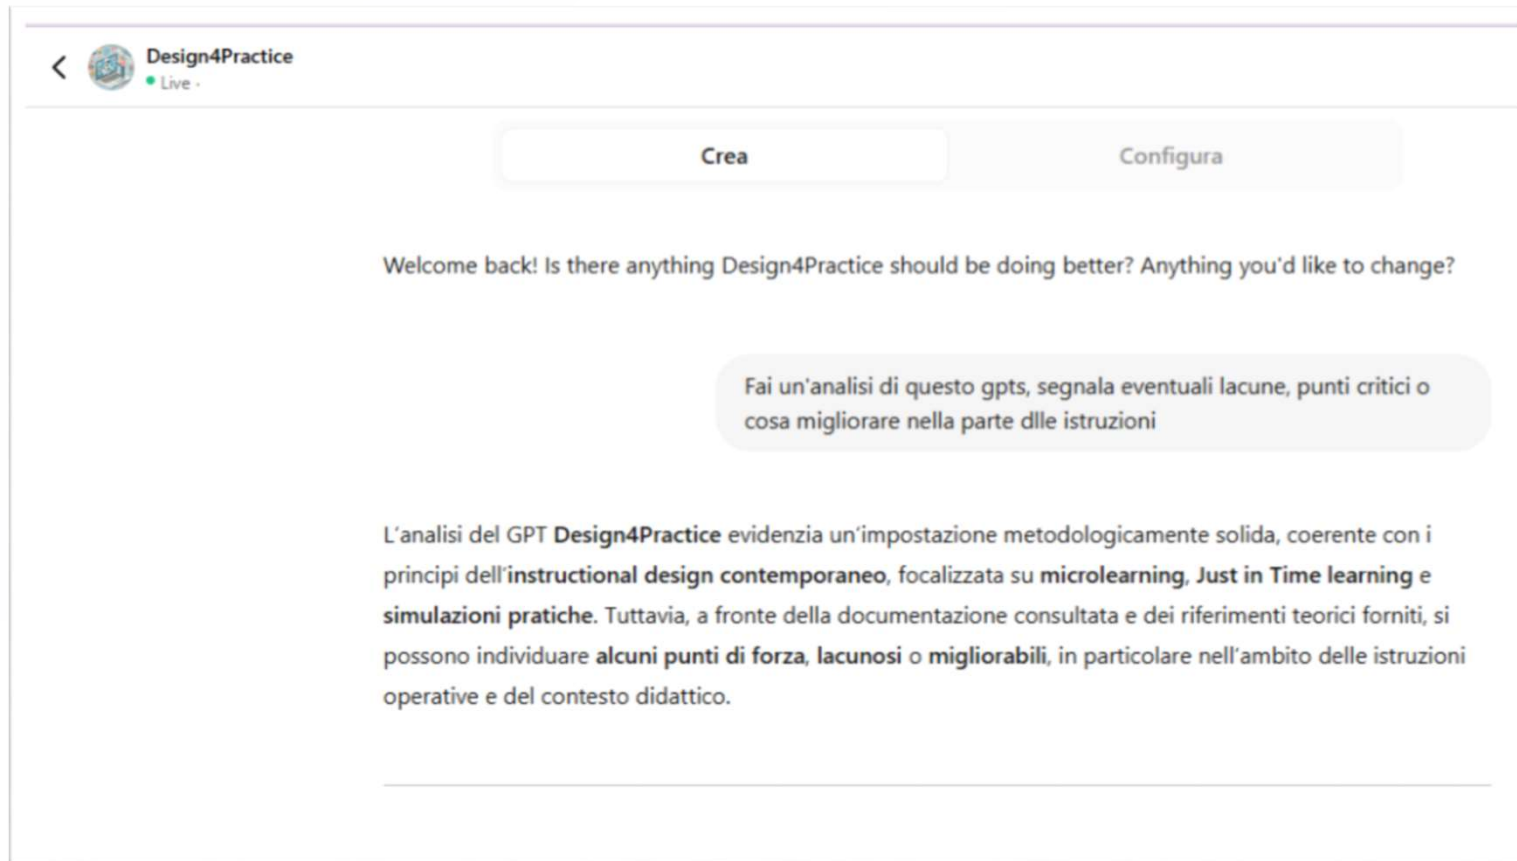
Design4Practice
Live ·

Crea

Configura

Welcome back! Is there anything Design4Practice should be doing better? Anything you'd like to change?

Fai un'analisi di questo gpts, segnala eventuali lacune, punti critici o cosa migliorare nella parte dlle istruzioni

L'analisi del GPT **Design4Practice** evidenzia un'impostazione metodologicamente solida, coerente con i principi dell'**instructional design contemporaneo**, focalizzata su **microlearning**, **Just in Time learning** e **simulazioni pratiche**. Tuttavia, a fronte della documentazione consultata e dei riferimenti teorici forniti, si possono individuare **alcuni punti di forza**, **lacunosi** o **migliorabili**, in particolare nell'ambito delle istruzioni operative e del contesto didattico.